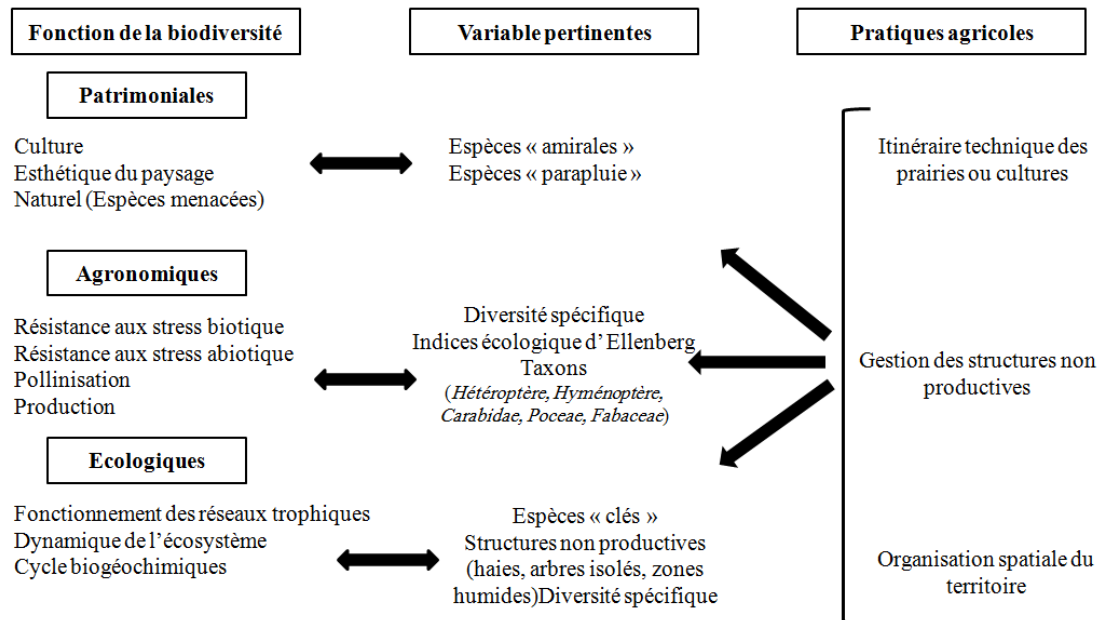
Fonction de la biodiversité

Variable pertinentes

Pratiques agricoles

Patrimoniales

Culture
Esthétique du paysage
Naturel (Espèces menacées)

Espèces « amirales »
Espèces « parapluie »

Itinéraire technique des prairies ou cultures

Agronomiques

Résistance aux stress biotique
Résistance aux stress abiotique
Pollinisation
Production

Diversité spécifique
Indices écologique d' Ellenberg
Taxons
(*Hétéroptère, Hyménoptère, Carabidae, Poceae, Fabaceae*)

Gestion des structures non productives

Ecologiques

Fonctionnement des réseaux trophiques
Dynamique de l'écosystème
Cycle biogéochimiques

Espèces « clés »
Structures non productives (haies, arbres isolés, zones humides)Diversité spécifique

Organisation spatiale du territoire